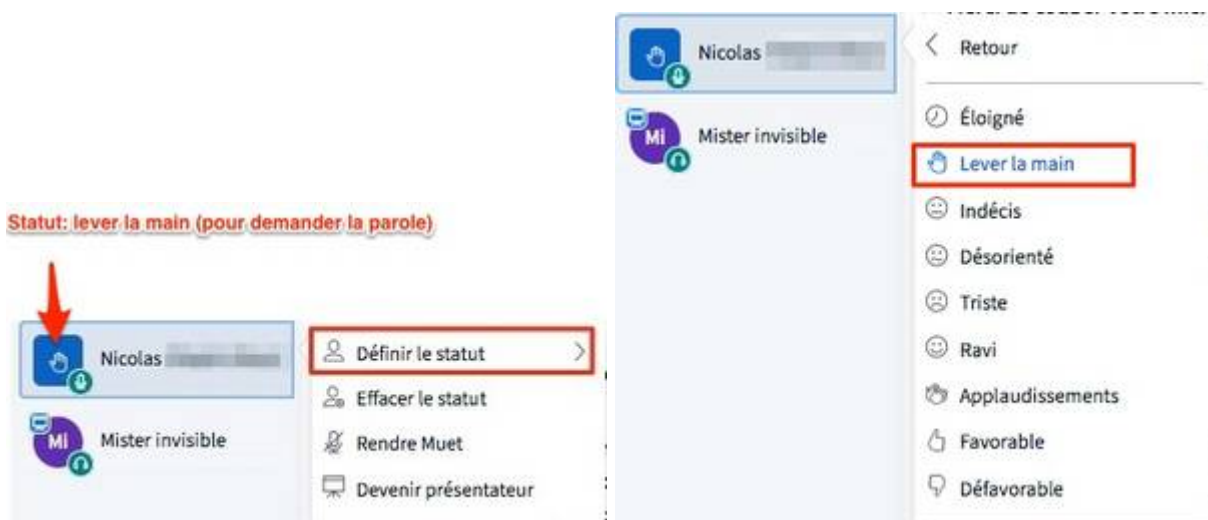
Statut: lever la main (pour demander la parole)

Nicolas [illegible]

Mi Mister invisible

Définir le statut

Effacer le statut

Rendre Muet

Devenir présentateur

Nicolas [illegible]

Mi Mister invisible

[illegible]

Retour

Éloigné

Lever la main

Indécis

Désorienté

Triste

Ravi

Applaudissements

Favorable

Défavorable